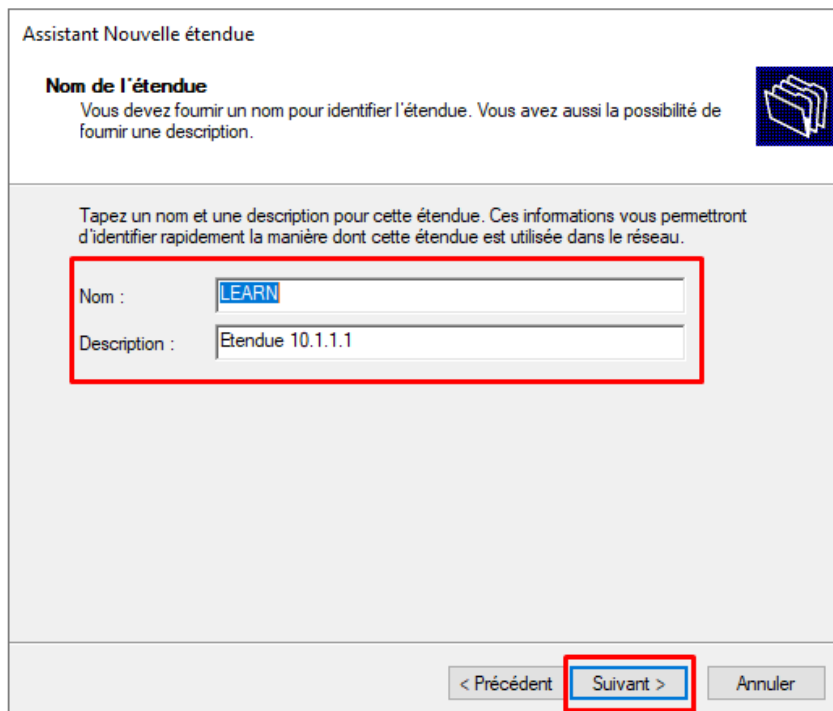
Assistant Nouvelle étendue

Nom de l'étendue

Vous devez fournir un nom pour identifier l'étendue. Vous avez aussi la possibilité de fournir une description.

Tapez un nom et une description pour cette étendue. Ces informations vous permettront d'identifier rapidement la manière dont cette étendue est utilisée dans le réseau.

Nom : LEARN

Description : Etendue 10.1.1.1

< Précédent

Suivant >

Annuler